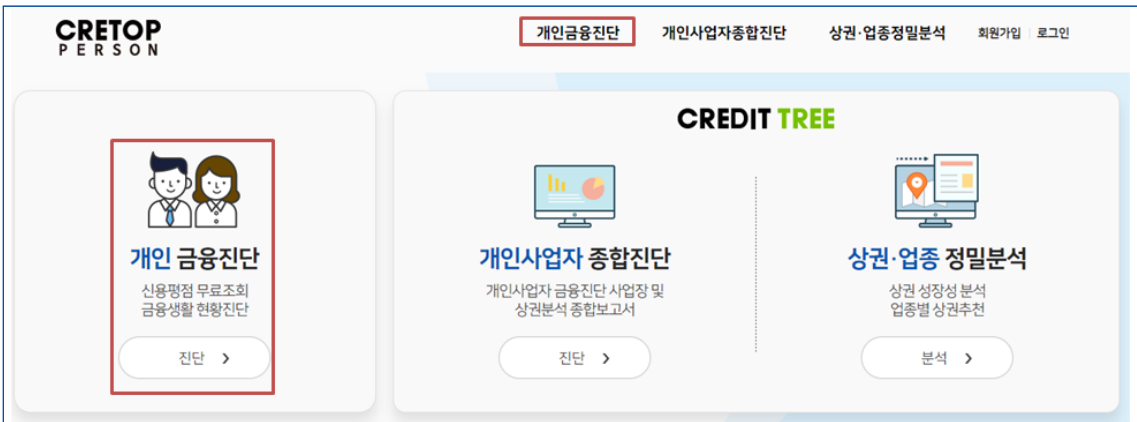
CRETOP PERSON

개인금융진단 개인사업자종합진단 상권·업종정밀분석 회원가입 | 로그인

개인 금융진단
신용평점 무료조회
금융생활 현황진단
진단 >

CREDIT TREE

개인사업자 종합진단
개인사업자 금융진단 사업장 및
상권분석 종합보고서
진단 >

상권·업종 정밀분석
상권 성장성 분석
업종별 상권추천
분석 >